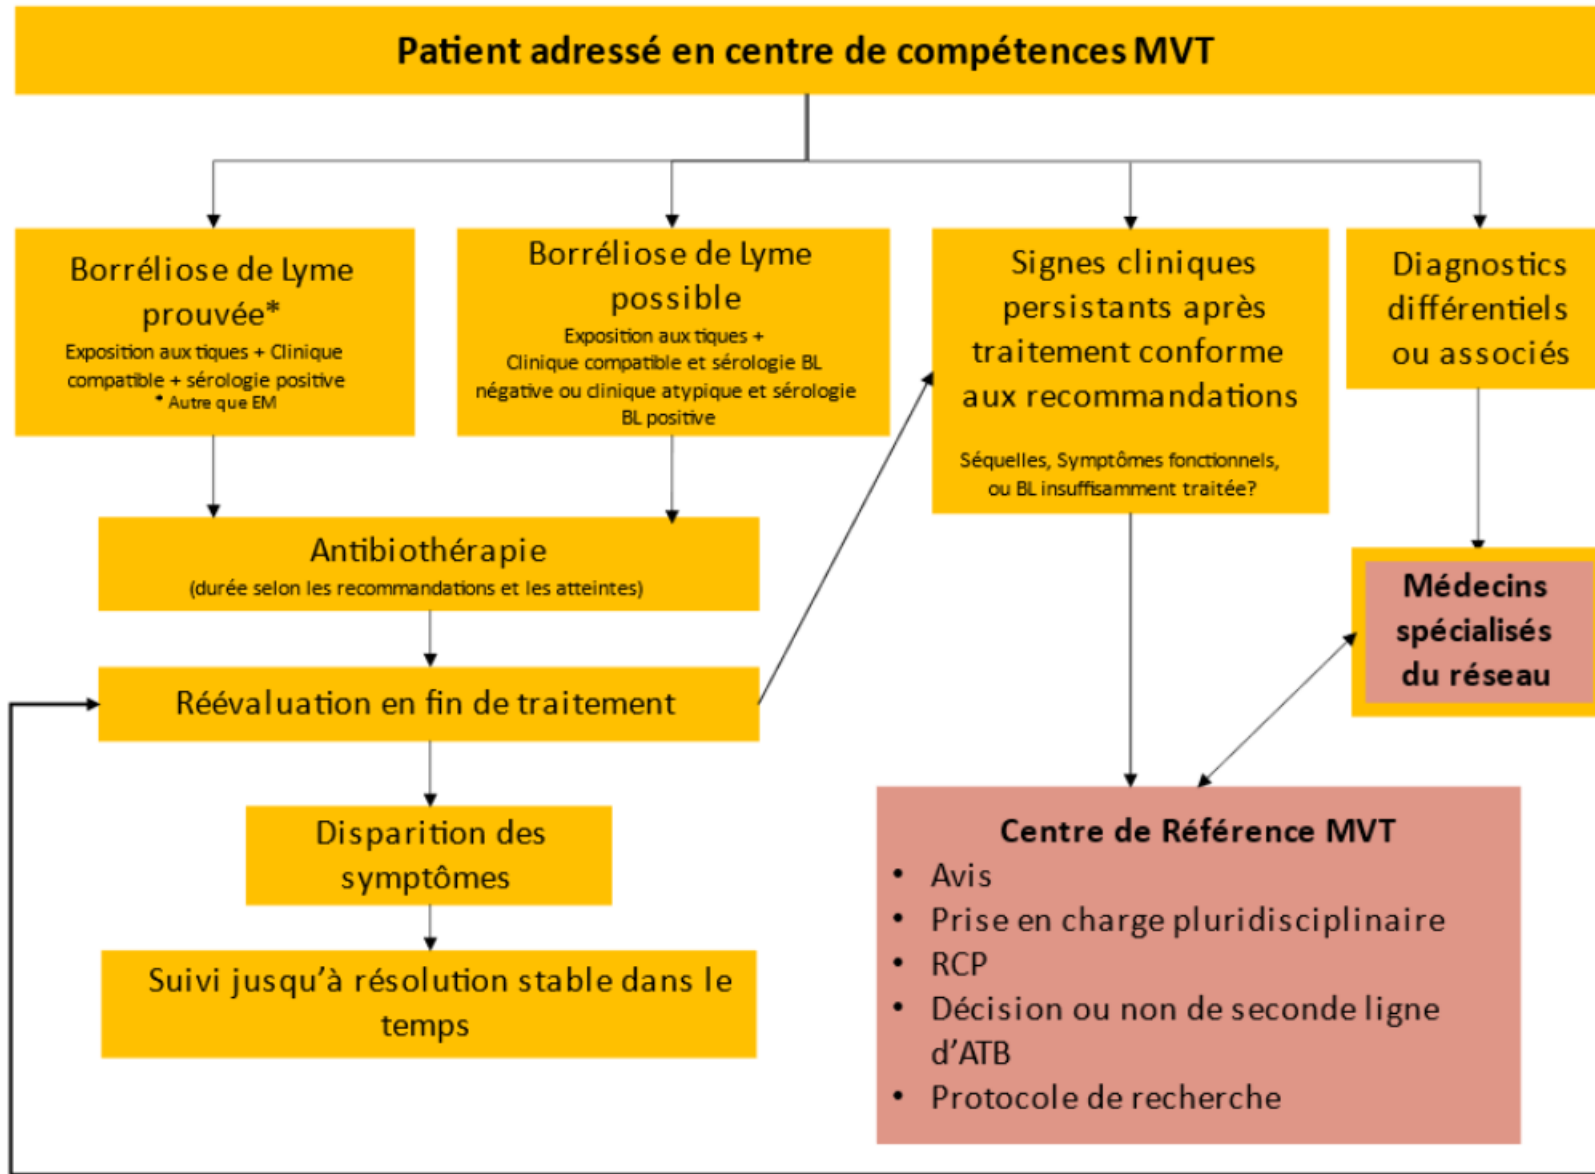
Patient adressé en centre de compétences MVT

Borréliose de Lyme prouvée*
Exposition aux tiques + Clinique compatible + sérologie positive
* Autre que EM

Borréliose de Lyme possible
Exposition aux tiques + Clinique compatible et sérologie BL négative ou clinique atypique et sérologie BL positive

Signes cliniques persistants après traitement conforme aux recommandations
Séquelles, Symptômes fonctionnels, ou BL insuffisamment traitée?

Diagnostics différentiels ou associés

Antibiothérapie
(durée selon les recommandations et les atteintes)

Réévaluation en fin de traitement

Médecins spécialisés du réseau

Disparition des symptômes

Suivi jusqu'à résolution stable dans le temps

Centre de Référence MVT
• Avis
• Prise en charge pluridisciplinaire
• RCP
• Décision ou non de seconde ligne d'ATB
• Protocole de recherche